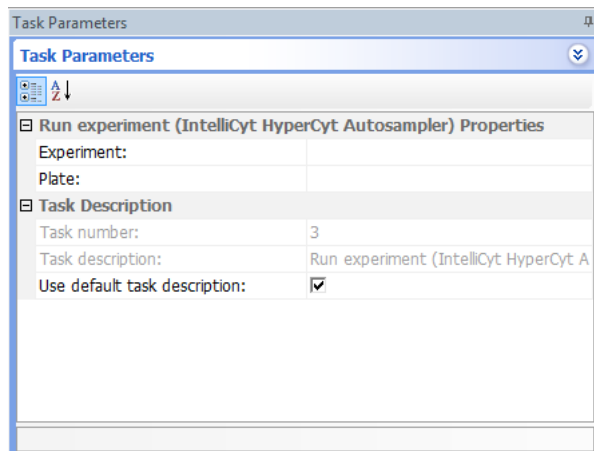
Task Parameters

Task Parameters

Run experiment (IntelliCyt HyperCyt Autosampler) Properties

| | |
|---|---|
| Experiment: | |
| Plate: | |

Task Description

| | |
|---|---|
| Task number: | 3 |
| Task description: | Run experiment (IntelliCyt HyperCyt A |
| Use default task description: | ☑ |